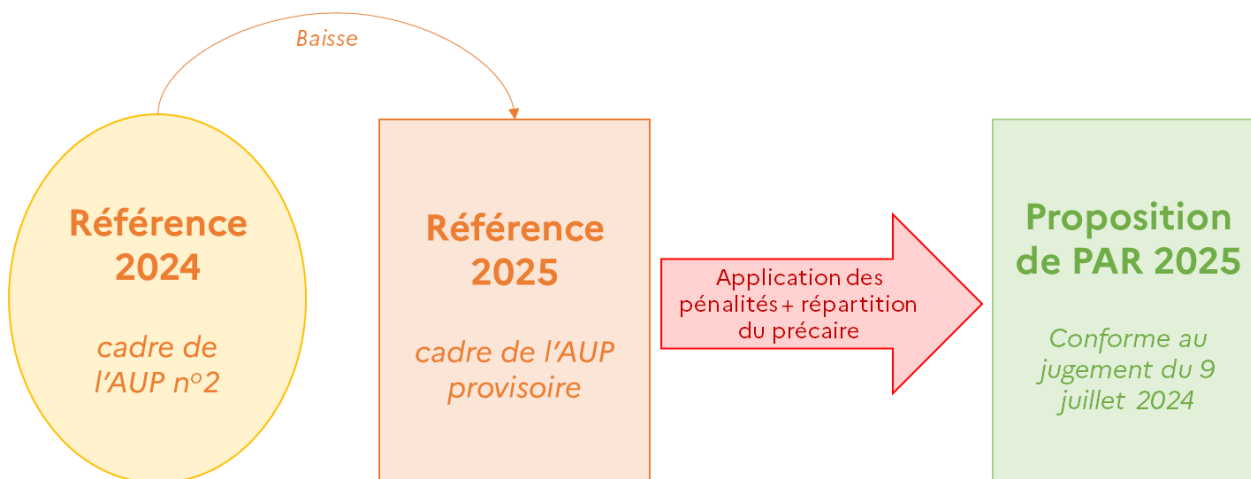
Baisse

Référence 2024

cadre de l’AUP n°2

Référence 2025

cadre de l’AUP provisoire

Application des pénalités + répartition du précaire

Proposition de PAR 2025

Conforme au jugement du 9 juillet 2024